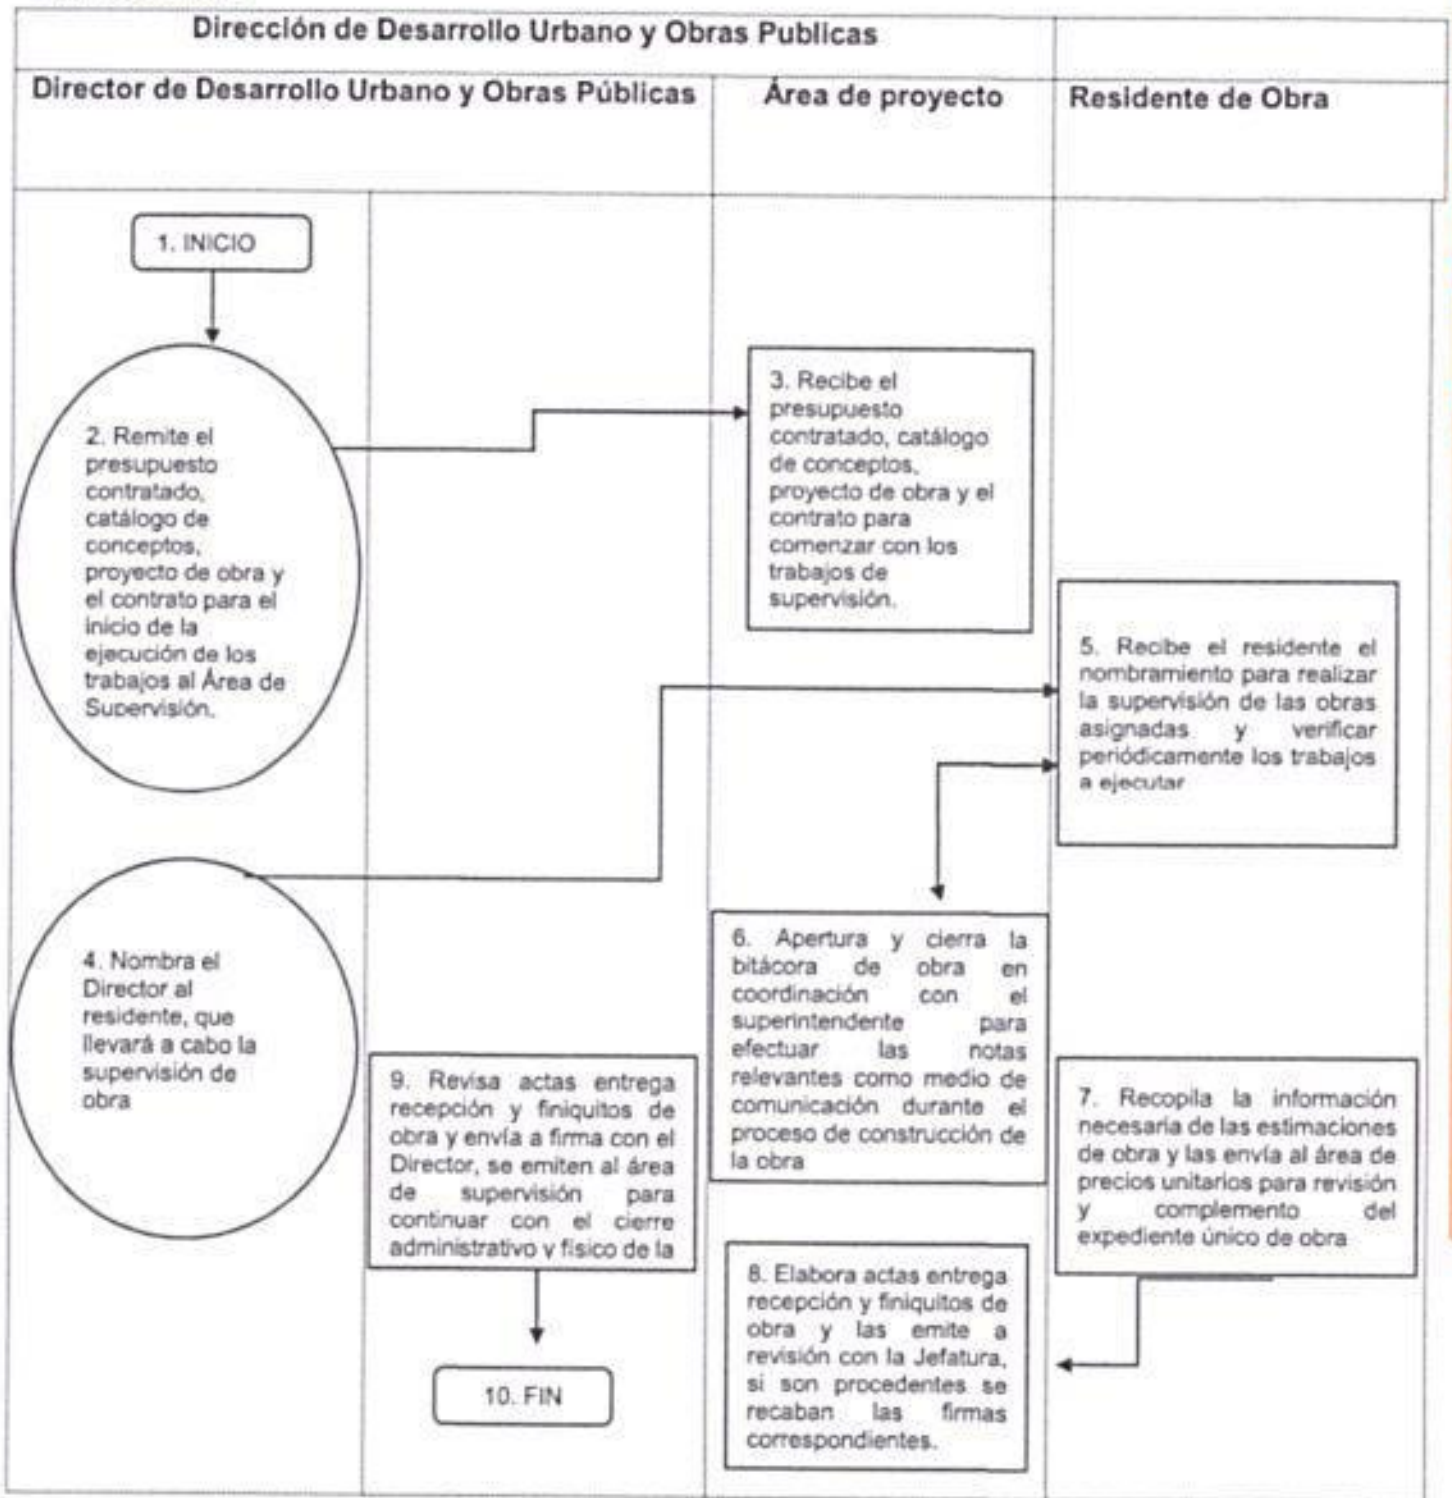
Dirección de Desarrollo Urbano y Obras Publicas

Director de Desarrollo Urbano y Obras Públicas

Área de proyecto

Residente de Obra

1. INICIO

2. Remite el presupuesto contratado, catálogo de conceptos, proyecto de obra y el contrato para el inicio de la ejecución de los trabajos al Área de Supervisión.

3. Recibe el presupuesto contratado, catálogo de conceptos, proyecto de obra y el contrato para comenzar con los trabajos de supervisión.

5. Recibe el residente el nombramiento para realizar la supervisión de las obras asignadas y verificar periódicamente los trabajos a ejecutar

4. Nombra el Director al residente, que llevará a cabo la supervisión de obra

6. Apertura y cierra la bitácora de obra en coordinación con el superintendente para efectuar las notas relevantes como medio de comunicación durante el proceso de construcción de la obra

9. Revisa actas entrega recepción y finiquitos de obra y envía a firma con el Director, se emiten al área de supervisión para continuar con el cierre administrativo y fisico de la

7. Recopila la información necesaria de las estimaciones de obra y las envía al área de precios unitarios para revisión y complemento del expediente único de obra

8. Elabora actas entrega recepción y finiquitos de obra y las emite a revisión con la Jefatura, si son procedentes se recaban las firmas correspondientes.

10. FIN